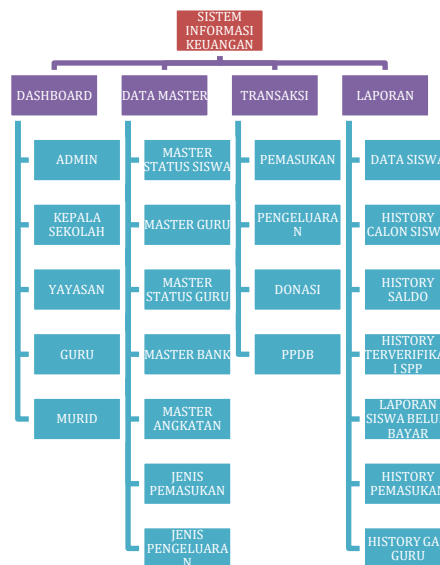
SISTEM INFORMASI KEUANGAN

DASHBOARD

ADMIN

KEPALA SEKOLAH

YAYASAN

GURU

MURID

DATA MASTER

MASTER STATUS SISWA

MASTER GURU

MASTER STATUS GURU

MASTER BANK

MASTER ANGKATAN

JENIS PEMASUKAN

JENIS PENGELUARAN

TRANSAKSI

PEMASUKAN

PENGELUARAN

DONASI

PPDB

LAPORAN

DATA SISWA

HISTORY CALON SISWA

HISTORY SALDO

HISTORY TERVERIFIKASI SPP

LAPORAN SISWA BELUM BAYAR

HISTORY PEMASUKAN

HISTORY GAJI GURU